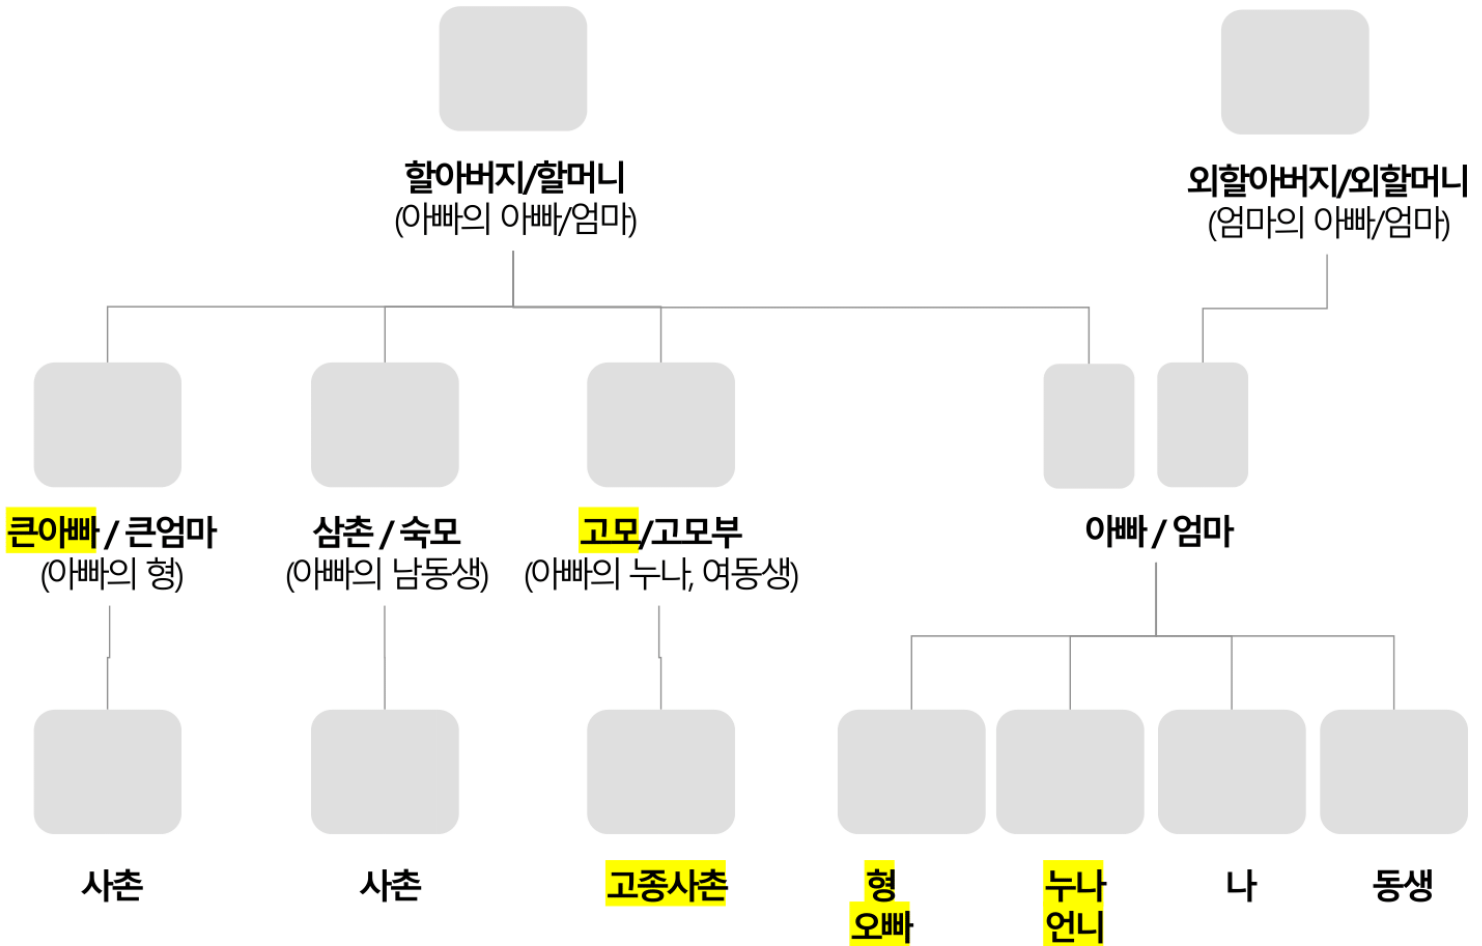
할아버지/할머니
(아빠의 아빠/엄마)

외할아버지/외할머니
(엄마의 아빠/엄마)

큰아빠 / 큰엄마
(아빠의 형)

삼촌 / 숙모
(아빠의 남동생)

고모/고모부
(아빠의 누나, 여동생)

아빠 / 엄마

사촌

사촌

고종사촌

형
오빠

누나
언니

나

동생